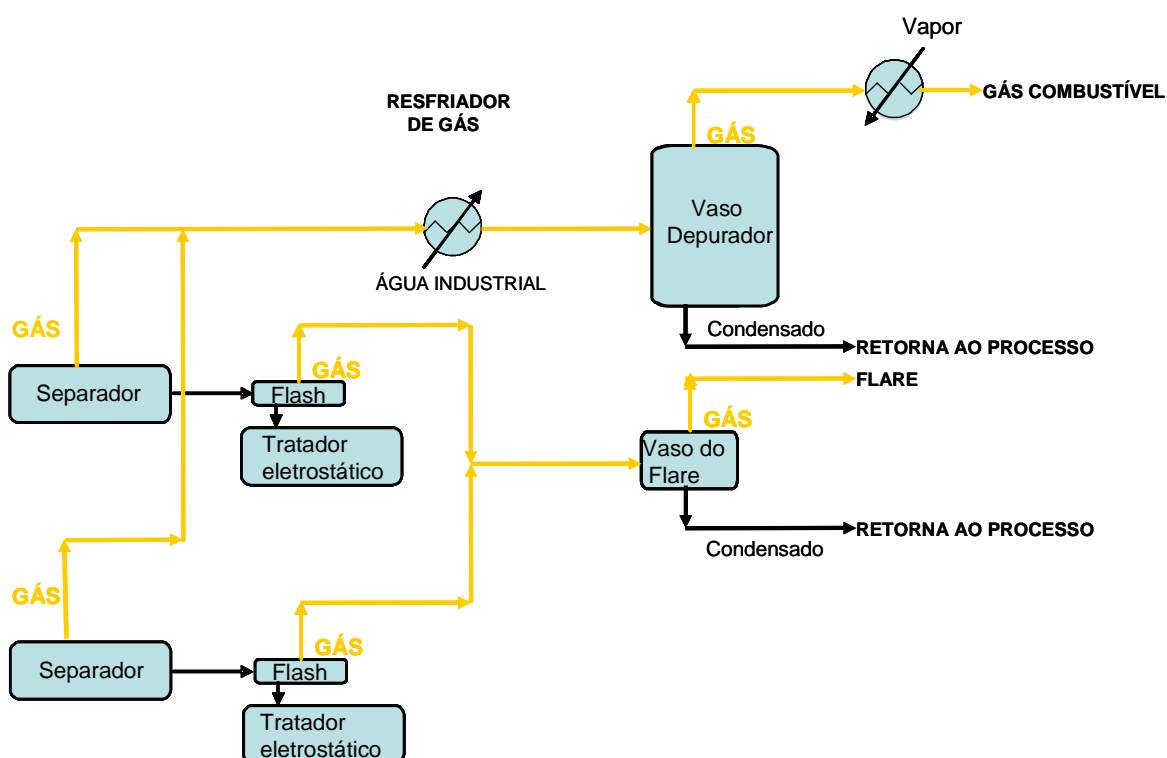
Vapor

GÁS COMBUSTÍVEL

RESFRIADOR DE GÁS

GÁS

Vaso Depurador

ÁGUA INDUSTRIAL

GÁS

Condensado

RETORNA AO PROCESSO

GÁS

FLARE

Separador

Flash

GÁS

Tratador eletrostático

Vaso do Flare

RETORNA AO PROCESSO

Condensado

GÁS

GÁS

Separador

Flash

Tratador eletrostático